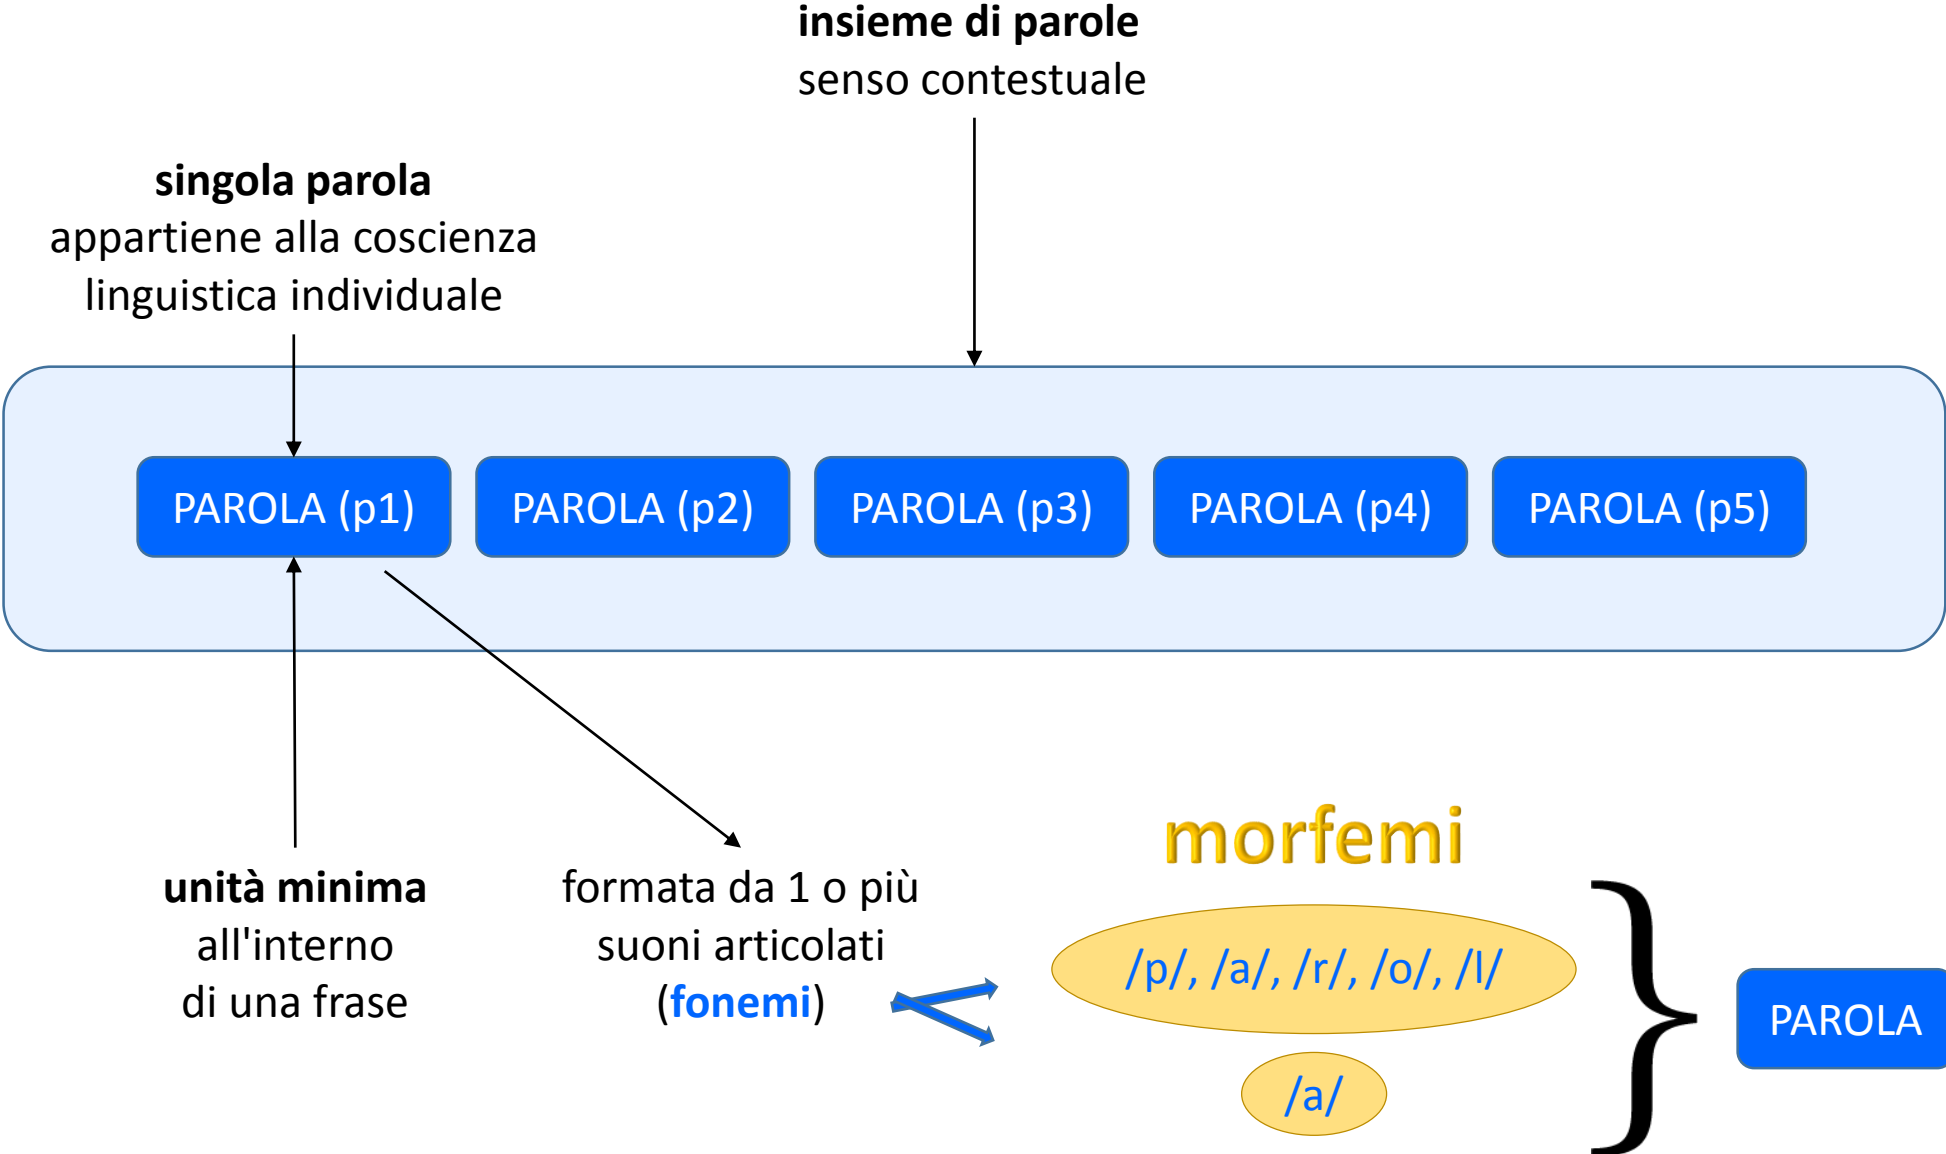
insieme di parole
senso contestuale

singola parola
appartiene alla coscienza linguistica individuale

PAROLA (p1)

PAROLA (p2)

PAROLA (p3)

PAROLA (p4)

PAROLA (p5)

unità minima
all'interno di una frase

formata da 1 o più suoni articolati (fonemi)

morfemi

/p/, /a/, /r/, /o/, /l/

/a/

PAROLA